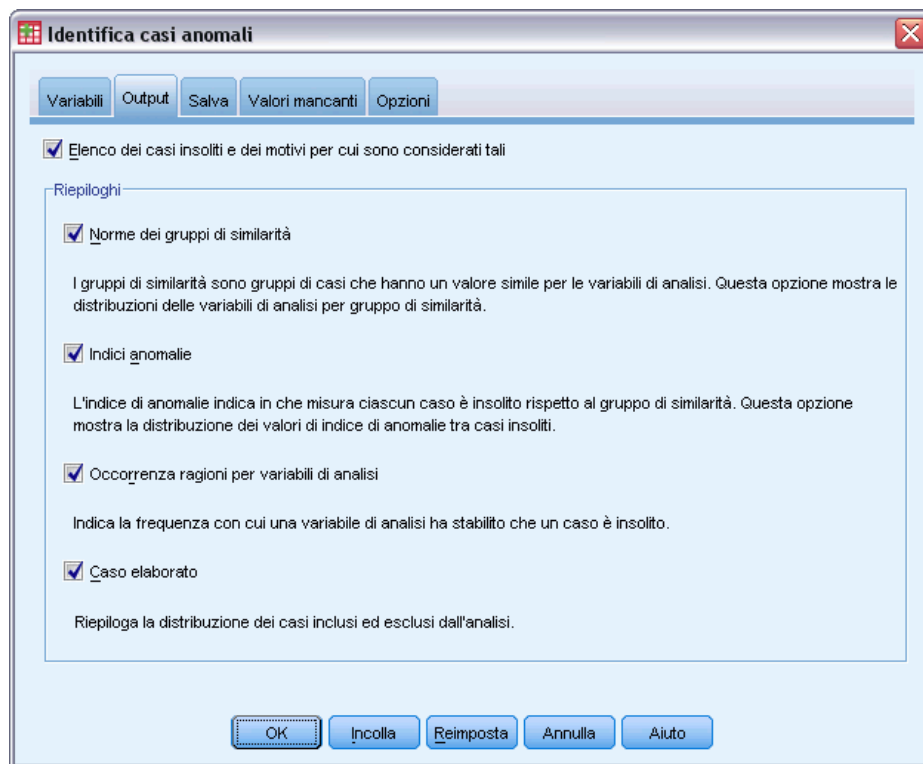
Identifica casi anomali

Variabili | Output | Salva | Valori mancanti | Opzioni

Elenco dei casi insoliti e dei motivi per cui sono considerati tali

Riepiloghi

Norme dei gruppi di similarità

I gruppi di similarità sono gruppi di casi che hanno un valore simile per le variabili di analisi. Questa opzione mostra le distribuzioni delle variabili di analisi per gruppo di similarità.

Indici anomalie

L'indice di anomalie indica in che misura ciascun caso è insolito rispetto al gruppo di similarità. Questa opzione mostra la distribuzione dei valori di indice di anomalie tra casi insoliti.

Occorrenza ragioni per variabili di analisi

Indica la frequenza con cui una variabile di analisi ha stabilito che un caso è insolito.

Caso elaborato

Riepiloga la distribuzione dei casi inclusi ed esclusi dall'analisi.

OK | Incolla | Reimposta | Annulla | Aiuto